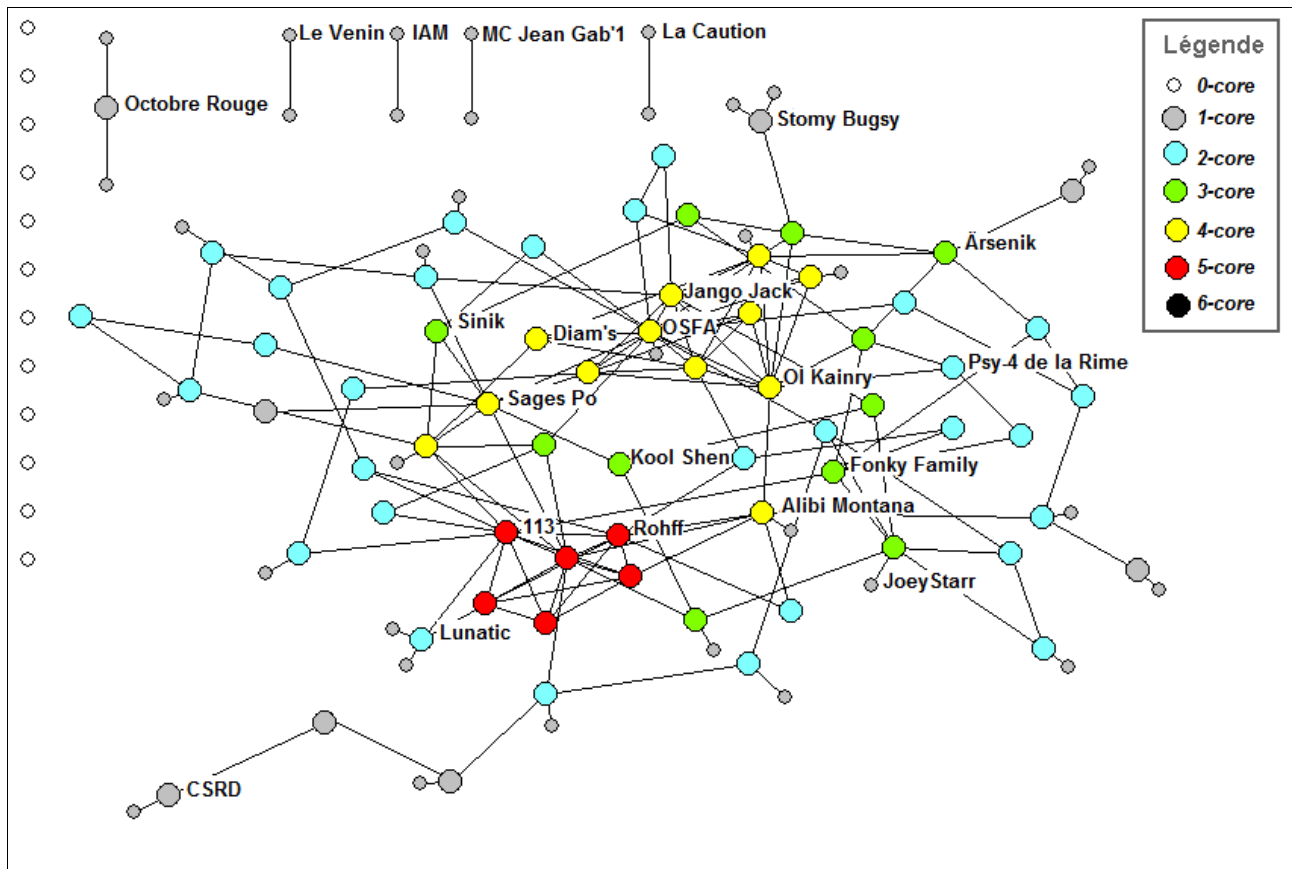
Le Venin IAM MC Jean Gab'1 La Caution

Octobre Rouge

Stomy Bugsy

Légende
0-core
1-core
2-core
3-core
4-core
5-core
6-core

Ärsenik

Jango Jack

Sinik

Diam's

OSFA

Psy 4 de la Rime

Oï Kainry

Sages Po

Kool Shen

Fonky Family

Alibi Montana

113

Rohff

JoeyStarr

Lunatic

CSRD